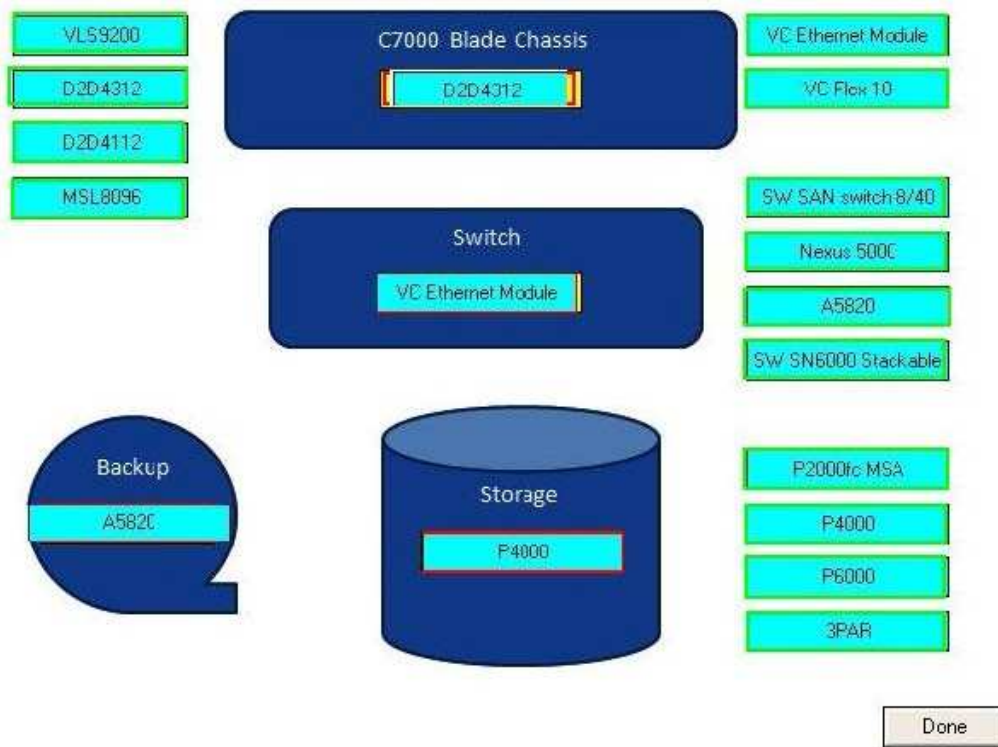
VLS9200

D2D4312

D2D4112

MSL8096

C7000 Blade Chassis

D2D4312

VC Ethernet Module

VC Flex 10

Switch

VC Ethernet Module

SW SAN switch 8/40

Nexus 5000

A5820

SW SN6000 Stackable

Backup

A5820

Storage

P4000

P2000fc MSA

P4000

P6000

3PAR

Done